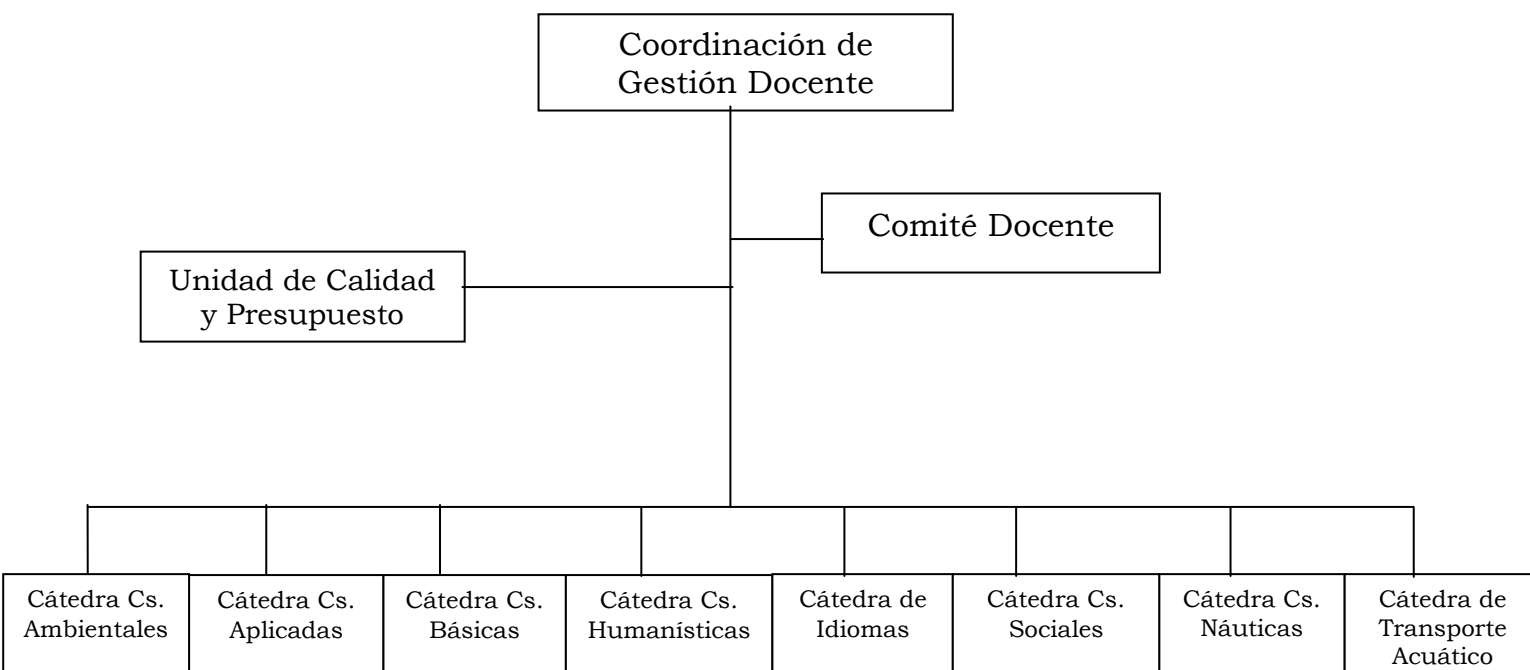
Coordinación de Gestión Docente

Comité Docente

Unidad de Calidad y Presupuesto

Cátedra Cs. Ambientales

Cátedra Cs. Aplicadas

Cátedra Cs. Básicas

Cátedra Cs. Humanísticas

Cátedra de Idiomas

Cátedra Cs. Sociales

Cátedra Cs. Náuticas

Cátedra de Transporte Acuático